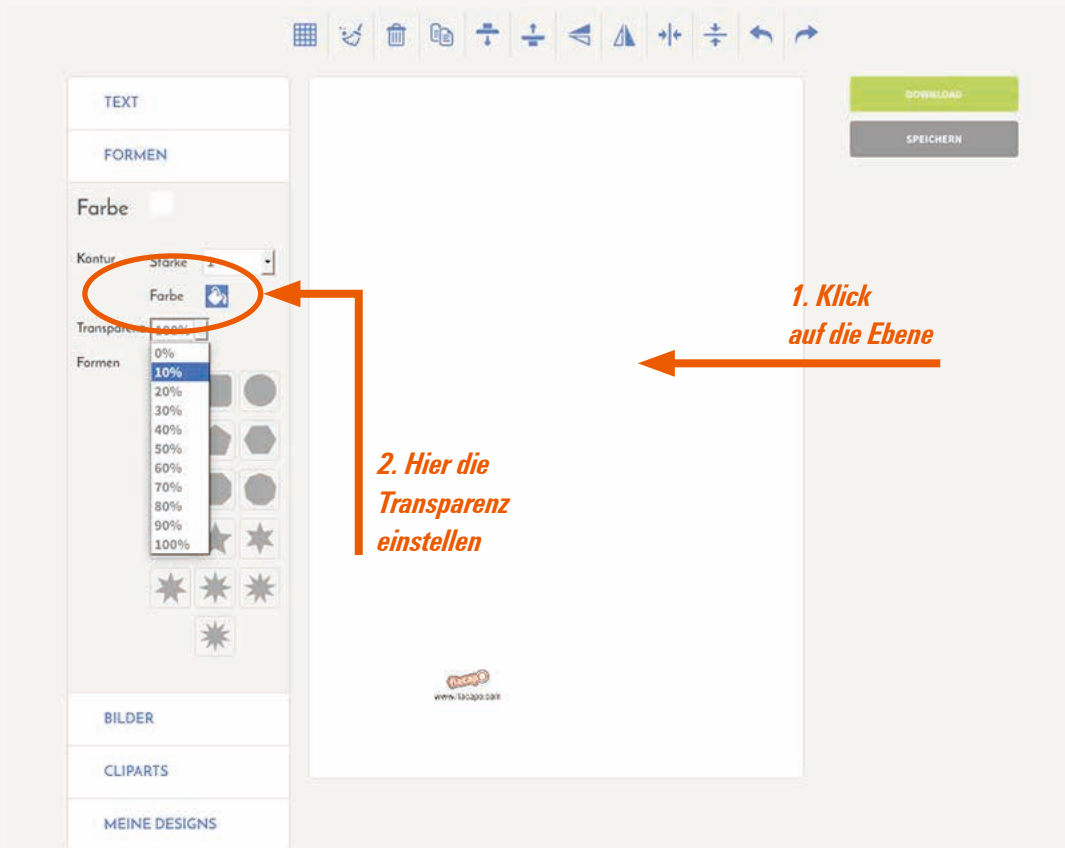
TEXT

FORMEN

Farbe

Kontur Stärke 1

Farbe

Transparenz 100%

Formen

0%
10%
20%
30%
40%
50%
60%
70%
80%
90%
100%

BILDER

CLIPARTS

MEINE DESIGNS

DOWNLOAD

SPEICHERN

1. Klick auf die Ebene

2. Hier die Transparenz einstellen

flacapo
www.flacapo.com